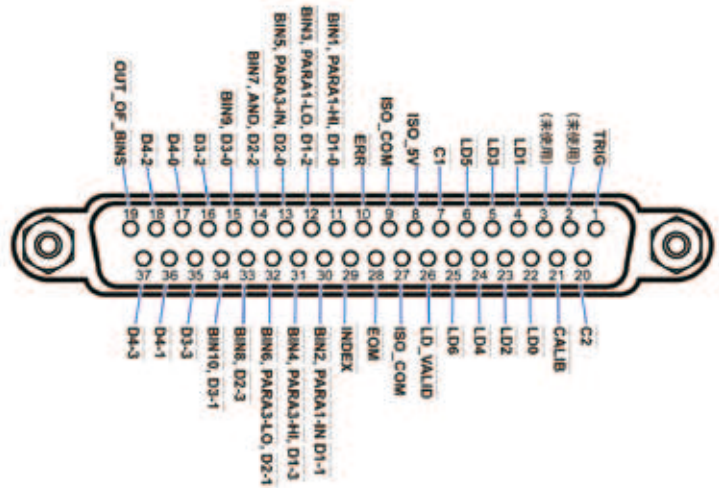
OUT_OF_BINS
D4-2
D4-0
D3-2
BIN9, D3-0
BIN7, AND, D2-2
BIN5, PARA3-IN, D2-0
BIN3, PARA1-LO, D1-2
BIN1, PARA1-HI, D1-0
ERR
ISO_COM
ISO_5V
C1
LD5
LD3
LD1
(未使用)
(未使用)
TRIG

19 18 17 16 15 14 13 12 11 10 9 8 7 6 5 4 3 2 1

37 36 35 34 33 32 31 30 29 28 27 26 25 24 23 22 21 20

D4-3
D4-1
D3-3
BIN10, D3-1
BIN8, D2-3
BIN6, PARA3-LO, D2-1
BIN4, PARA3-HI, D1-3
BIN2, PARA1-IN D1-1
INDEX
EOM
ISO_COM
LD_VALID
LD6
LD4
LD2
LD0
CALIB
C2